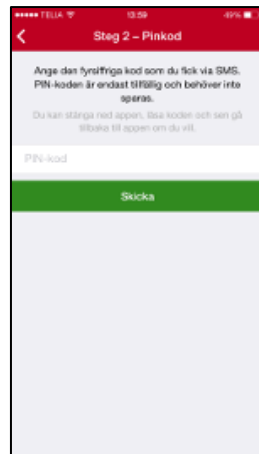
••••• TELIA 13:59 49%

Steg 2 – Pinkod

Ange den fyrsiffriga kod som du fick via SMS. PIN-koden är endast tillfällig och behöver inte sparas.

Du kan stänga ned appen, läsa koden och sen gå tillbaka till appen om du vill.

PIN-kod

Skicka